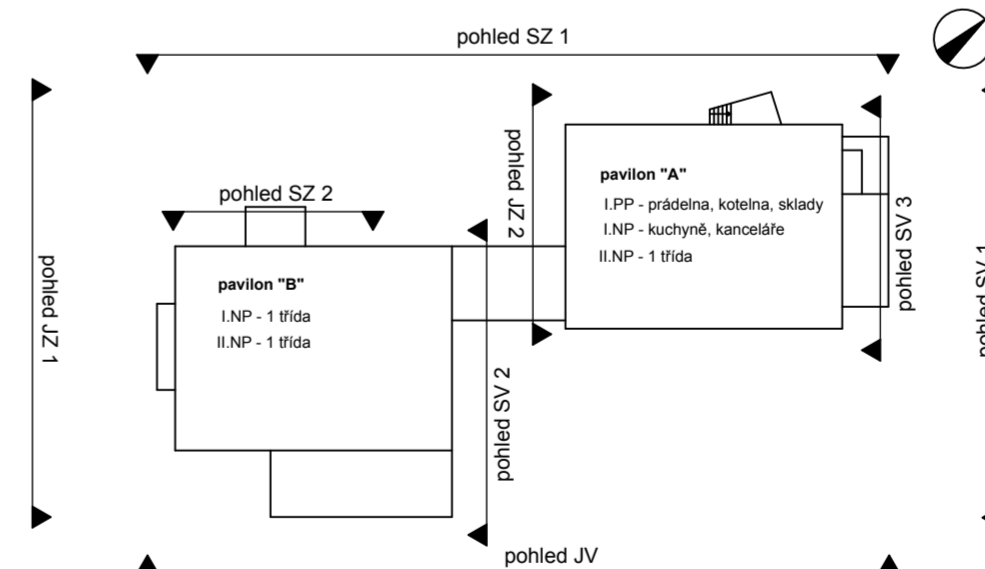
pohled SZ 1

pohled JZ 1

pohled SZ 2

pavilon "B"

I.NP - 1 třída
II.NP - 1 třída

pohled JZ 2

pohled SV 2

pavilon "A"

I.PP - prádelna, kotelna, sklady
I.NP - kuchyně, kanceláře
II.NP - 1 třída

pohled SV 3

pohled SV 1

pohled JV